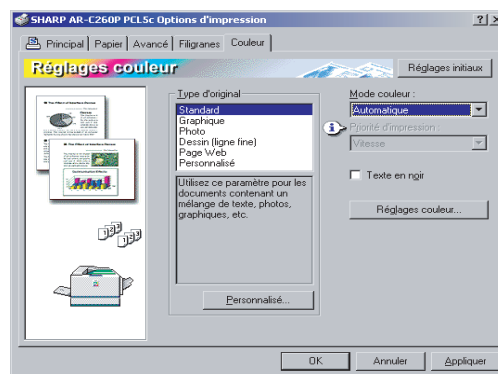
SHARP AR-C260P PCL5c Options d'impression

?

Principal | Papier | Avancé | Filigranes | Couleur

Réglages couleur

Réglages initiaux

Type d'original

Standard
Graphique
Photo
Dessin (ligne fine)
Page Web
Personnalisé

Utilisez ce paramètre pour les documents contenant un mélange de texte, photos, graphiques, etc.

Personnalisé...

Mode couleur :

Automatique

Priorité d'impression :

Vitesse

Texte en noir

Réglages couleur...

OK

Annuler

Appliquer